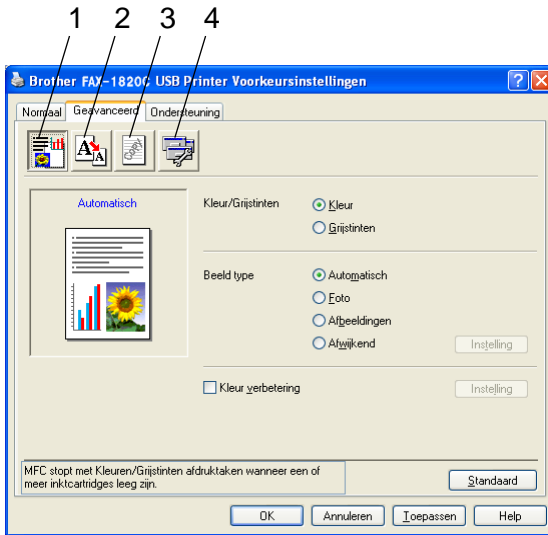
1 2 3 4

Brother FAX-1820C USB Printer Voorkeursinstellingen

Normaal | Geavanceerd | Ondersteuning

Automatisch

Kleur/Grijstinten
Kleur
Grijstinten

Beeld type
Automatisch
Foto
Afbeeldingen
Afwijkend
Instelling

Kleur verbetering
Instelling

MFC stopt met Kleuren/Grijstinten afdruktaken wanneer een of meer inktcartridges leeg zijn.

Standaard

OK
Annuleren
Toepassen
Help